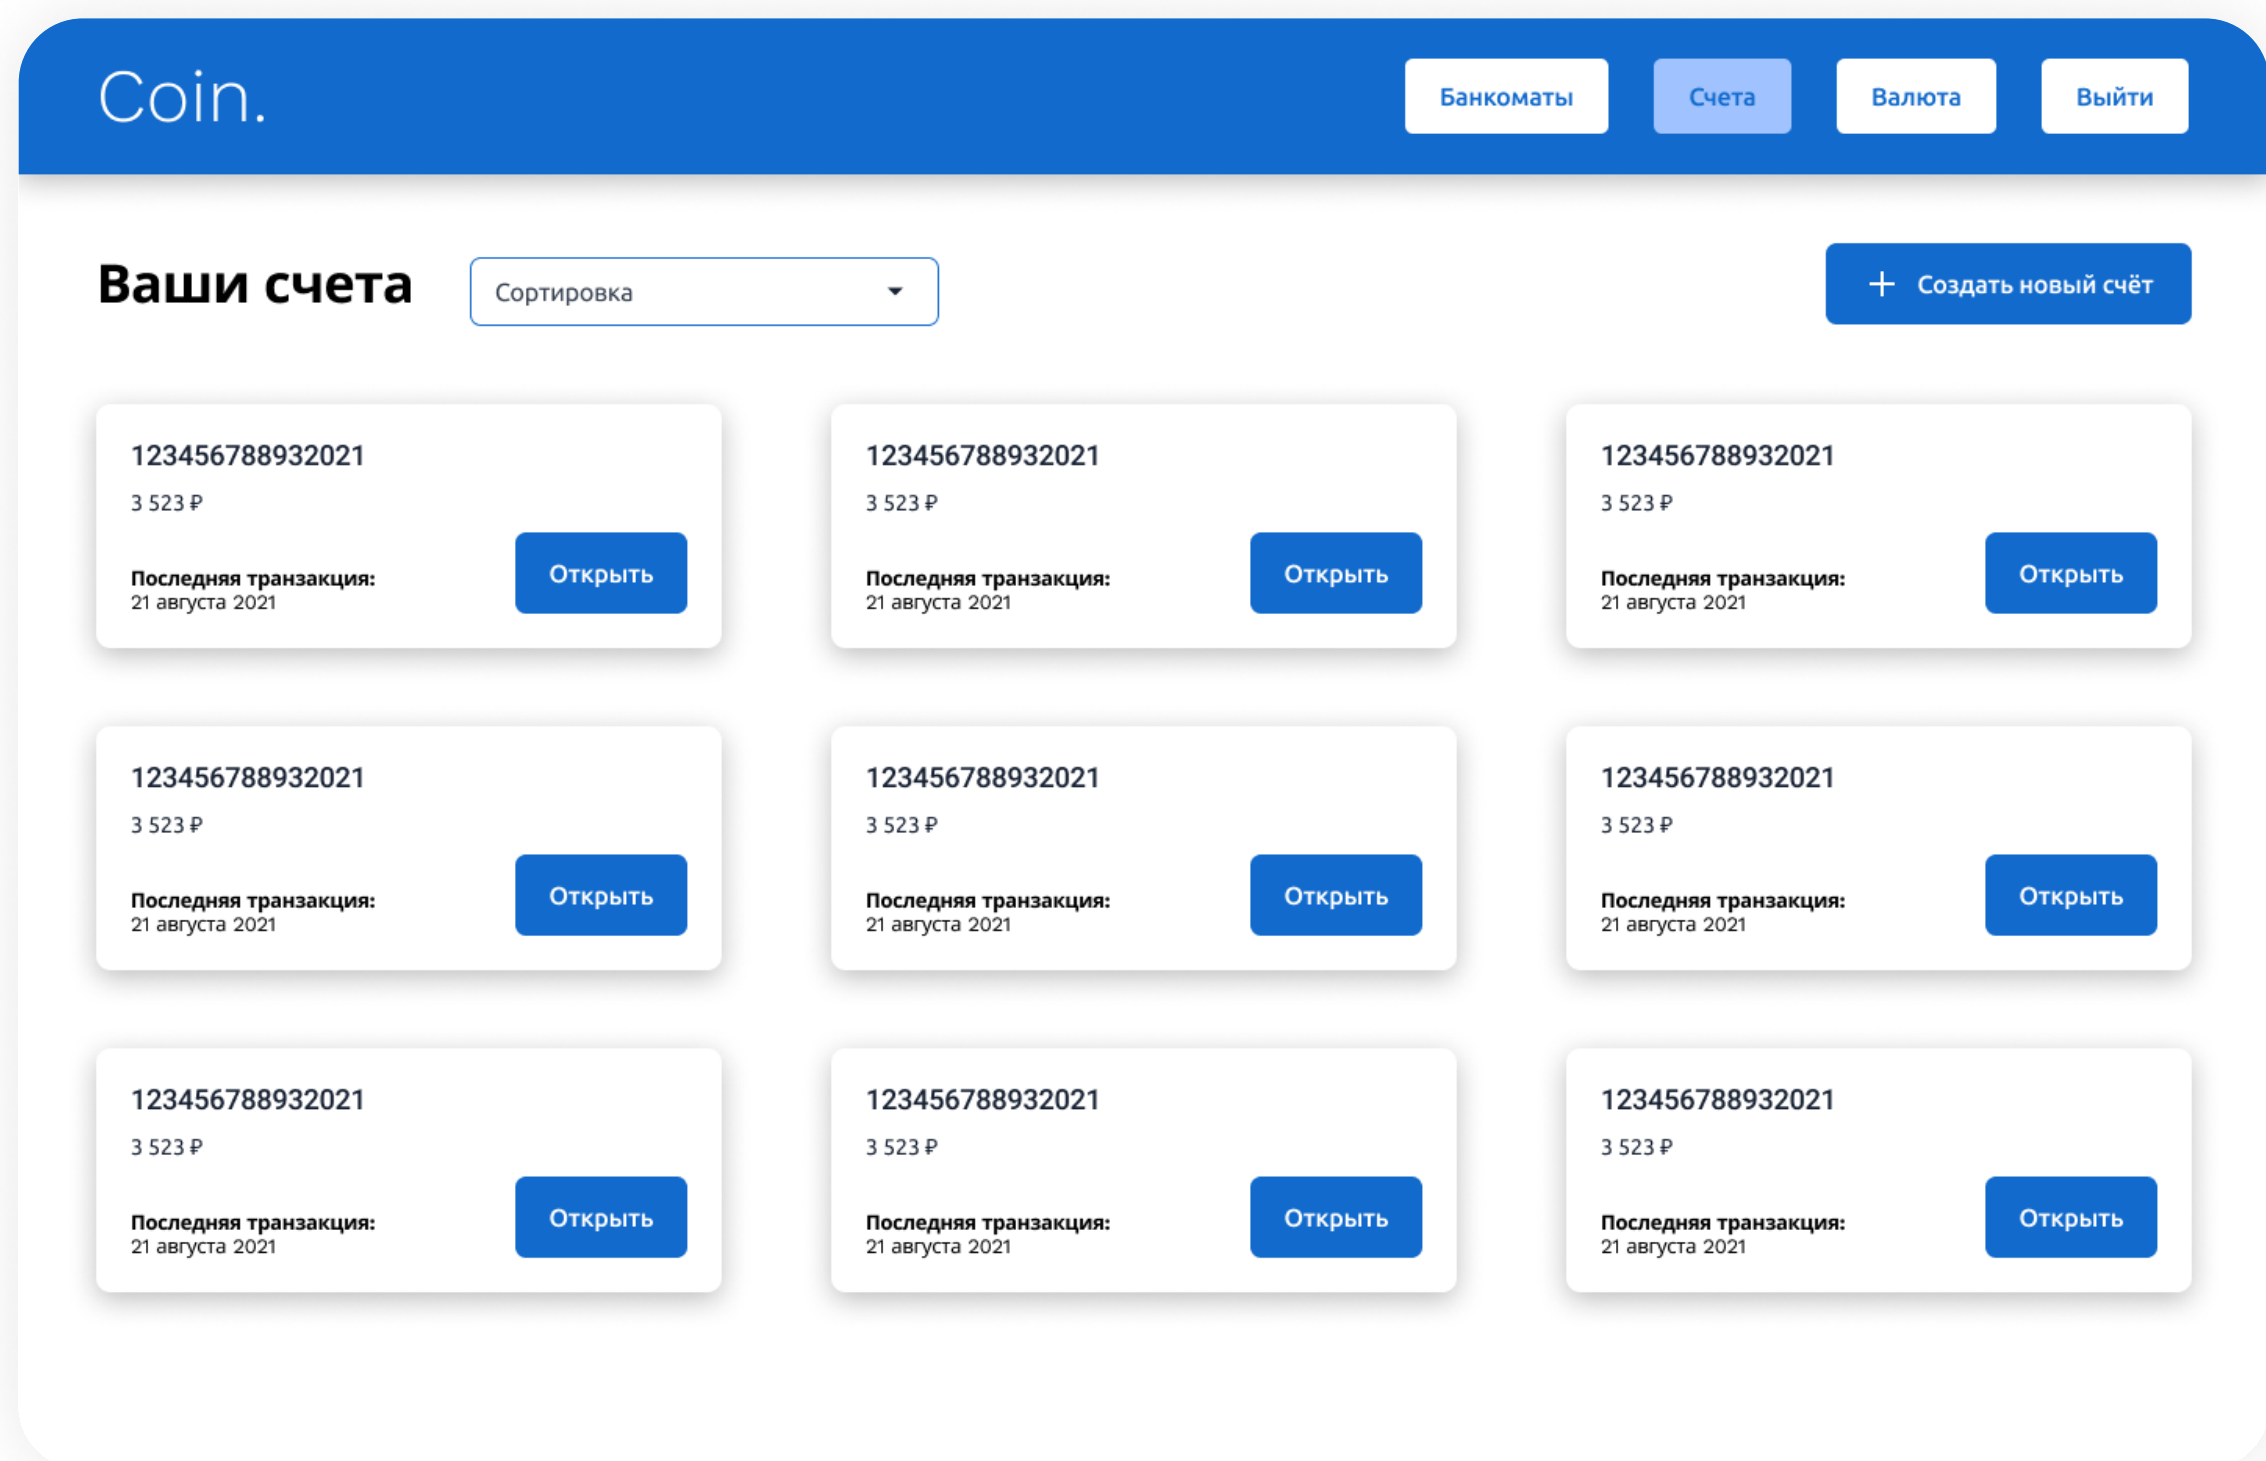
Coin.

Банкоматы Счета Валюта Выйти

Ваши счета

Сортировка

+ Создать новый счёт

123456788932021
3 523 ₽
Последняя транзакция:
21 августа 2021
Открыть

123456788932021
3 523 ₽
Последняя транзакция:
21 августа 2021
Открыть

123456788932021
3 523 ₽
Последняя транзакция:
21 августа 2021
Открыть

123456788932021
3 523 ₽
Последняя транзакция:
21 августа 2021
Открыть

123456788932021
3 523 ₽
Последняя транзакция:
21 августа 2021
Открыть

123456788932021
3 523 ₽
Последняя транзакция:
21 августа 2021
Открыть

123456788932021
3 523 ₽
Последняя транзакция:
21 августа 2021
Открыть

123456788932021
3 523 ₽
Последняя транзакция:
21 августа 2021
Открыть

123456788932021
3 523 ₽
Последняя транзакция:
21 августа 2021
Открыть